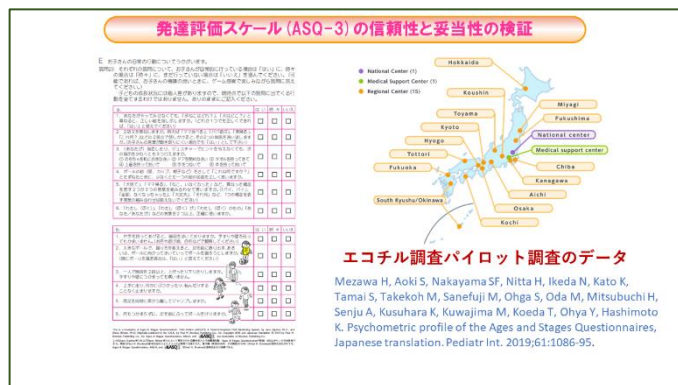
発達評価スケール（ASQ-3）の信頼性と妥当性の検証

E. お子さんの日常の事についてうかがいます。

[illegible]

National Center (1)
Medical Support Center (1)
Regional Center (15)

Hokkaido
Koushin
Miyagi
Toyama
Fukushima
Kyoto
National center
Hyogo
Medical support center
Tottori
Chiba
Fukuoka
Kanagawa
Aichi
South Kyushu/Okinawa
Osaka
Kochi

エコチル調査パイロット調査のデータ

Mezawa H, Aoki S, Nakayama SF, Nitta H, Ikeda N, Kato K, Tamai S, Takekoh M, Sanefuji M, Ohga S, Oda M, Mitsubuchi H, Senju A, Kusuhara K, Kuwajima M, Koeda T, Ohya Y, Hashimoto K. Psychometric profile of the Ages and Stages Questionnaires, Japanese translation. Pediatr Int. 2019;61:1086-95.